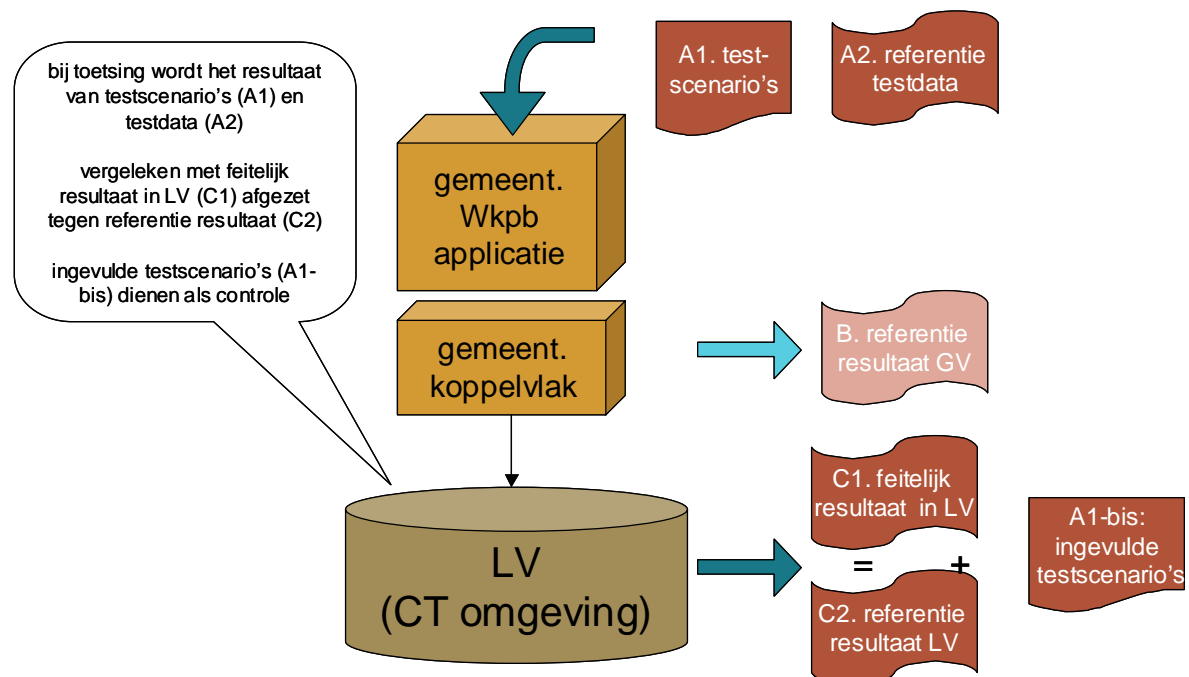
bij toetsing wordt het resultaat van testscenario's (A1) en testdata (A2)

vergeleken met feitelijk resultaat in LV (C1) afgezet tegen referentie resultaat (C2)

ingevulde testscenario's (A1-bis) dienen als controle

A1. test-scenario's

A2. referentie testdata

gemeent. Wkpb applicatie

gemeent. koppelvlak

B. referentie resultaat GV

C1. feitelijk resultaat in LV

=

+

C2. referentie resultaat LV

A1-bis: ingevulde testscenario's

LV (CT omgeving)